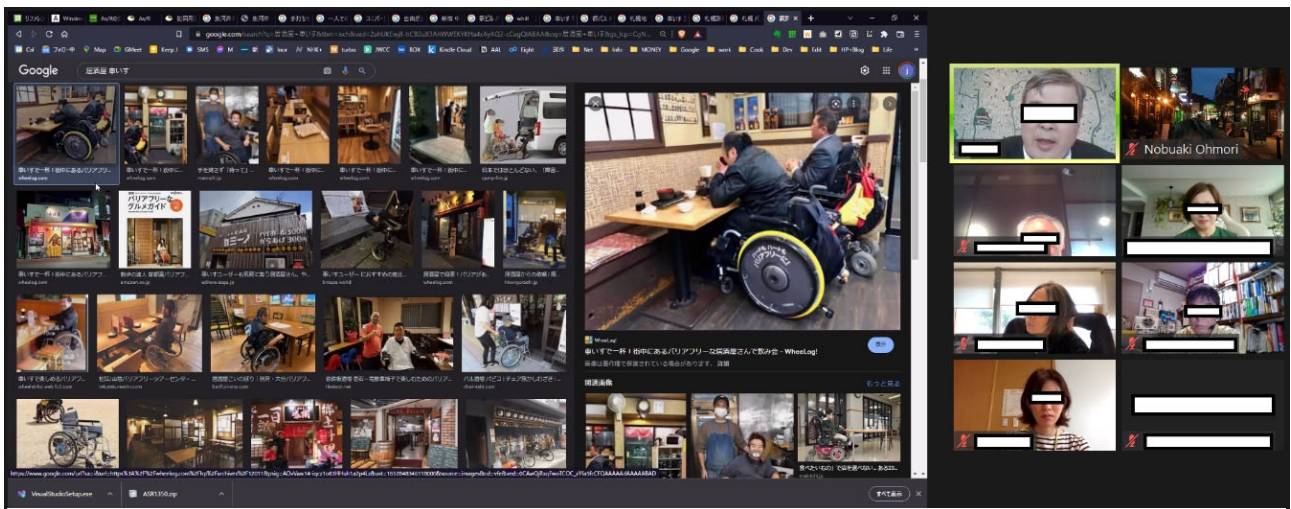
google.com/search?q=居酒屋+車いす

Google 居酒屋 車いす

車いすで一杯！街中にあるバリアフリー... wheelog.com

バリアフリーグルメガイド

WheeLog!
車いすで一杯！街中にあるバリアフリーな居酒屋さんで飲み会 - WheeLog!

関連画像

もっと見る

VisualStudioSetup.exe

ASR1350.zip

すべて表示

Nobuaki Ohmori